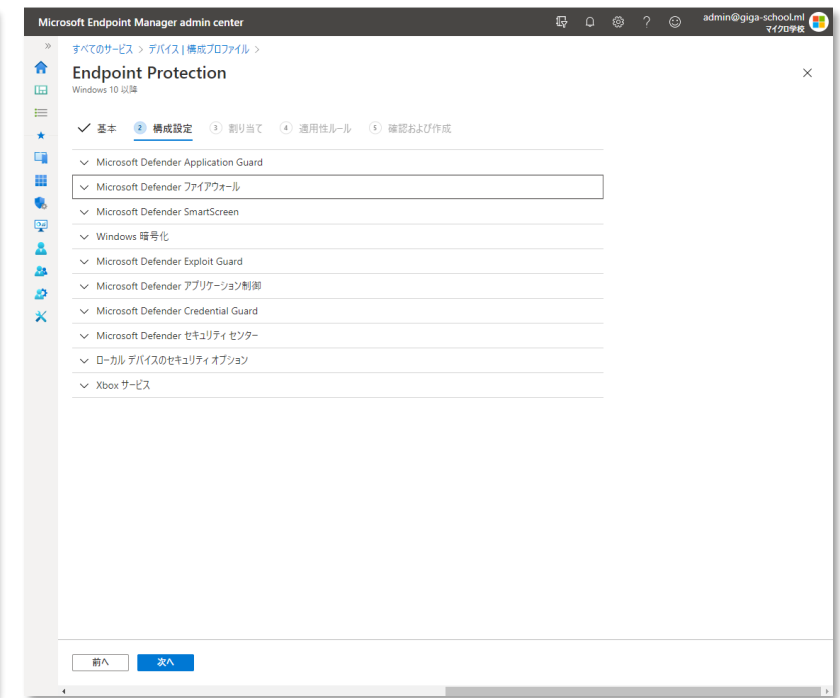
Microsoft Endpoint Manager admin center

admin@giga-school.ml
マイクロ学校

すべてのサービス > デバイス | 構成プロファイル >

Endpoint Protection
Windows 10 以降

✓ 基本 2 構成設定 3 割り当て 4 適用性ルール 5 確認および作成

Microsoft Defender Application Guard
Microsoft Defender ファイアウォール
Microsoft Defender SmartScreen
Windows 暗号化
Microsoft Defender Exploit Guard
Microsoft Defender アプリケーション制御
Microsoft Defender Credential Guard
Microsoft Defender セキュリティ センター
ローカル デバイスのセキュリティ オプション
Xbox サービス

前へ 次へ